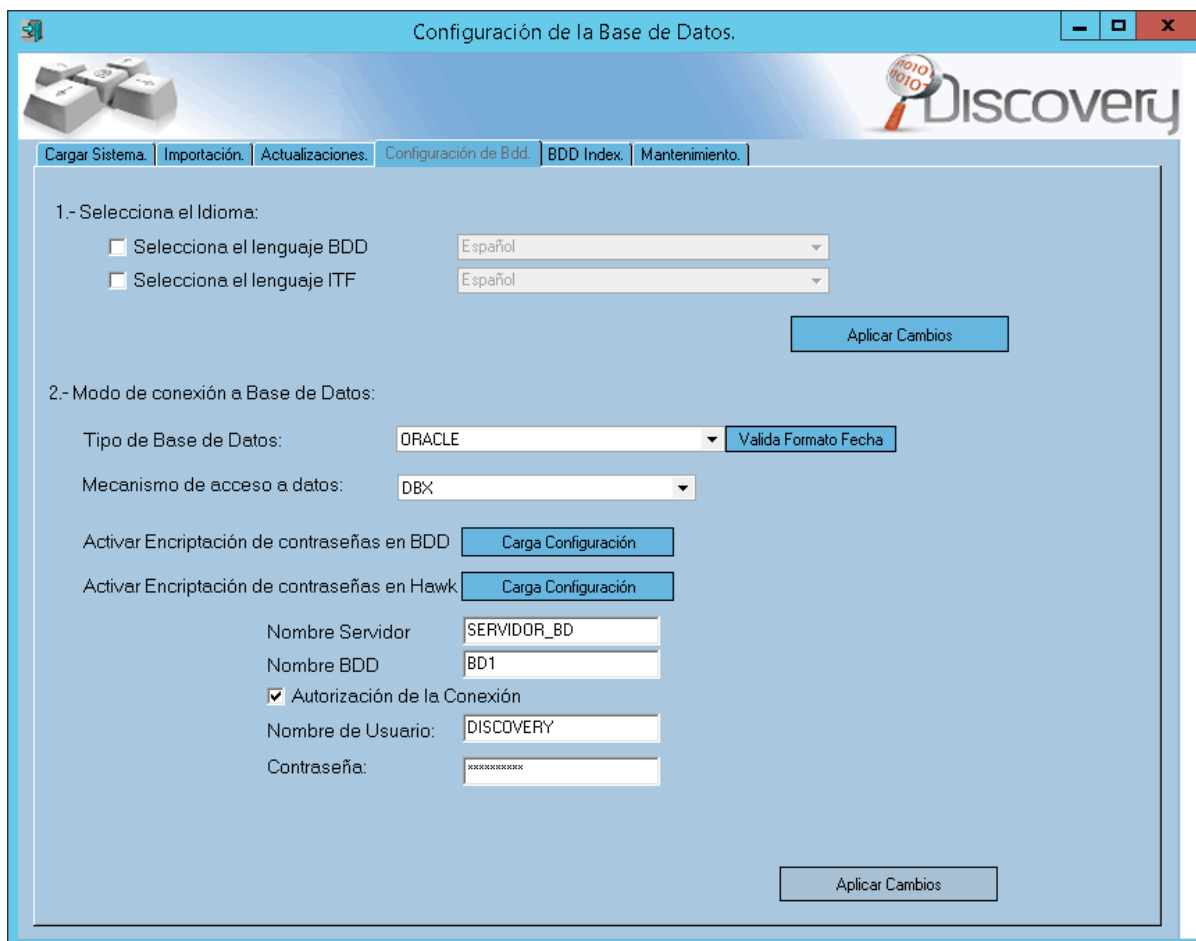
Configuración de la Base de Datos.

Discovery

Cargar Sistema. | Importación. | Actualizaciones. | Configuración de Bdd. | BDD Index. | Mantenimiento.

1.- Selecciona el Idioma:

Selecciona el lenguaje BDD Español

Selecciona el lenguaje ITF Español

Aplicar Cambios

2.- Modo de conexión a Base de Datos:

Tipo de Base de Datos: ORACLE Valida Formato Fecha

Mecanismo de acceso a datos: DBX

Activar Encriptación de contraseñas en BDD Carga Configuración

Activar Encriptación de contraseñas en Hawk Carga Configuración

Nombre Servidor SERVIDOR_BD

Nombre BDD BD1

Autorización de la Conexión

Nombre de Usuario: DISCOVERY

Contraseña: **********

Aplicar Cambios